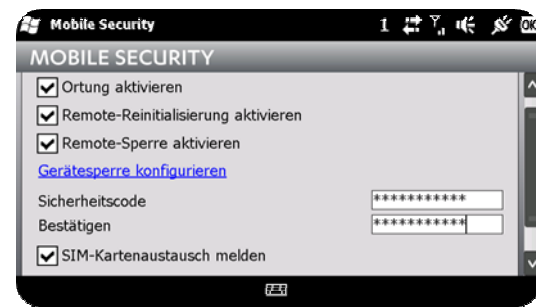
Mobile Security 1 ok

MOBILE SECURITY

Ortung aktivieren

Remote-Reinitialisierung aktivieren

Remote-Sperre aktivieren

Gerätesperre konfigurieren

Sicherheitscode ***********

Bestätigen ***********

SIM-Kartenaustausch melden